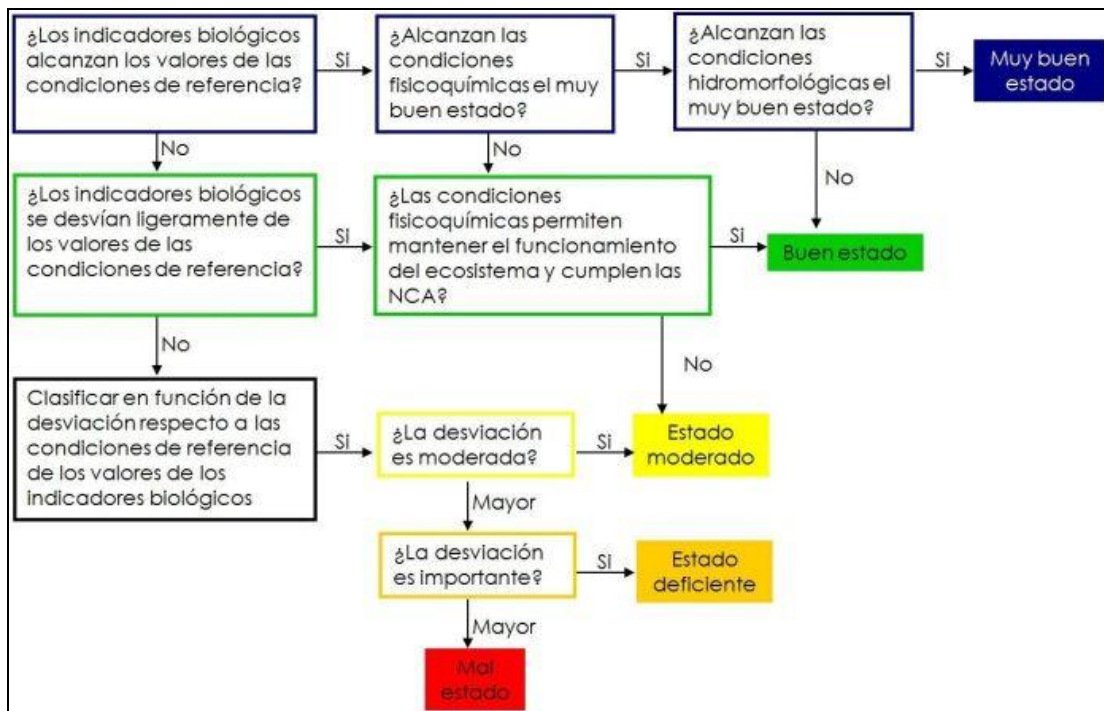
¿Los indicadores biológicos alcanzan los valores de las condiciones de referencia?

Si

¿Alcanzan las condiciones fisicoquímicas el muy buen estado?

Si

¿Alcanzan las condiciones hidromorfológicas el muy buen estado?

Si

Muy buen estado

No

No

No

¿Los indicadores biológicos se desvían ligeramente de los valores de las condiciones de referencia?

Si

¿Las condiciones fisicoquímicas permiten mantener el funcionamiento del ecosistema y cumplen las NCA?

Si

Buen estado

No

No

Clasificar en función de la desviación respecto a las condiciones de referencia de los valores de los indicadores biológicos

Si

¿La desviación es moderada?

Si

Estado moderado

Mayor

¿La desviación es importante?

Si

Estado deficiente

Mayor

Mal estado